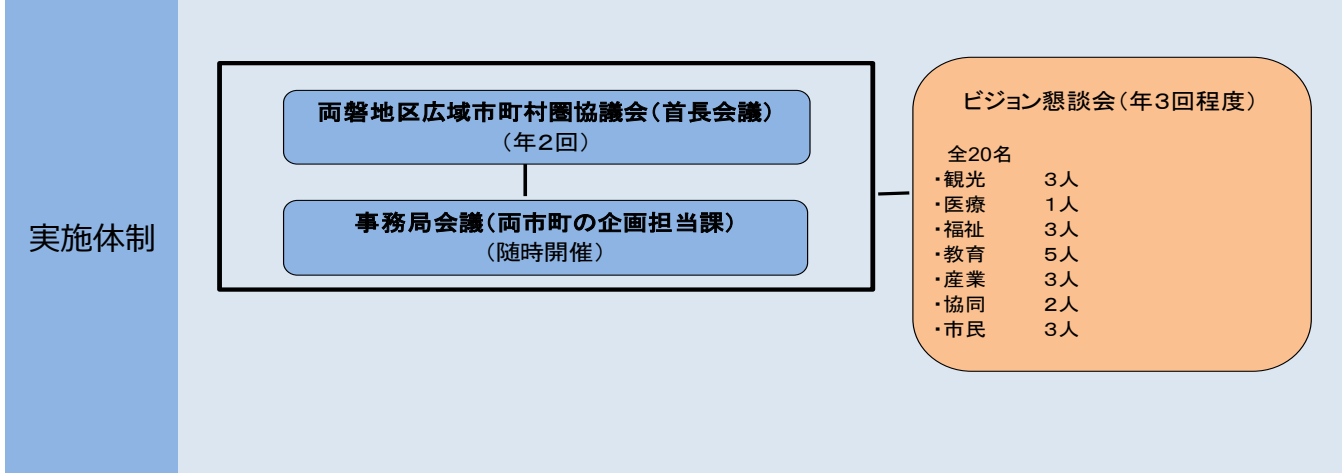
実施体制

両磐地区広域市町村圏協議会（首長会議）
（年2回）

事務局会議（両市町の企画担当課）
（随時開催）

ビジョン懇談会（年3回程度）

全20名
・観光　3人
・医療　1人
・福祉　3人
・教育　5人
・産業　3人
・協同　2人
・市民　3人